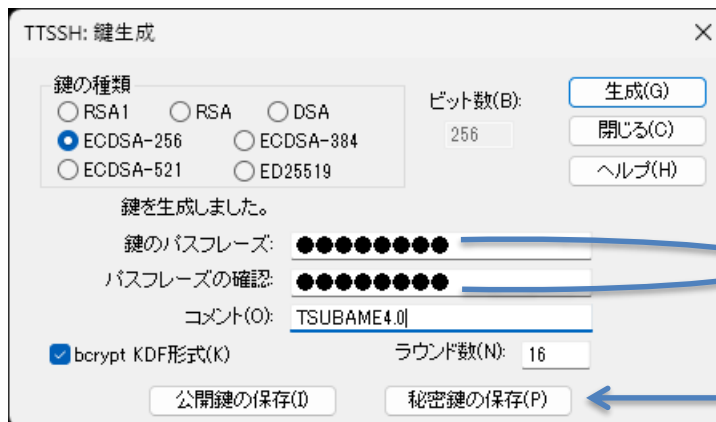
TTSSH: 鍵生成

×

鍵の種類

RSA1 RSA DSA

ECDSA-256 ECDSA-384

ECDSA-521 ED25519

ビット数(B):

256

生成(G)

閉じる(C)

ヘルプ(H)

鍵を生成しました。

鍵のパスフレーズ: ●●●●●●●●

パスフレーズの確認: ●●●●●●●●

コメント(O): TSUBAME4.0

bcrypt KDF形式(K)

ラウンド数(N): 16

公開鍵の保存(I)

秘密鍵の保存(P)